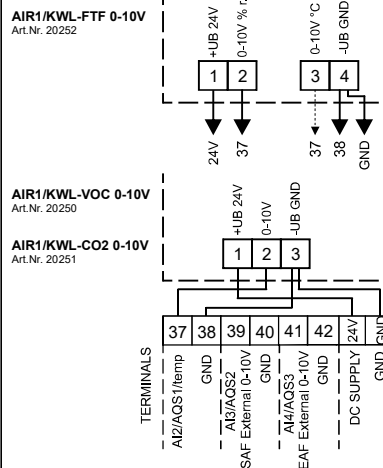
AIR1/KWL-FTF 0-10V
Art.Nr. 20252

+UB 24V
0-10V % r.
0-10V °C
-UB GND

1
2
3
4

24V
37
37
38
GND

AIR1/KWL-VOC 0-10V
Art.Nr. 20250

AIR1/KWL-CO2 0-10V
Art.Nr. 20251

+UB 24V
0-10V
-UB GND

1
2
3

| 37 | 38 | 39 | 40 | 41 | 42 | 24V | GND |
|---|---|---|---|---|---|---|---|

TERMINALS
AI2/AQS1/temp
GND
AI3/AQS2 SAF External 0-10V
GND
AI4/AQS3 EAF External 0-10V
GND
DC SUPPLY
GND